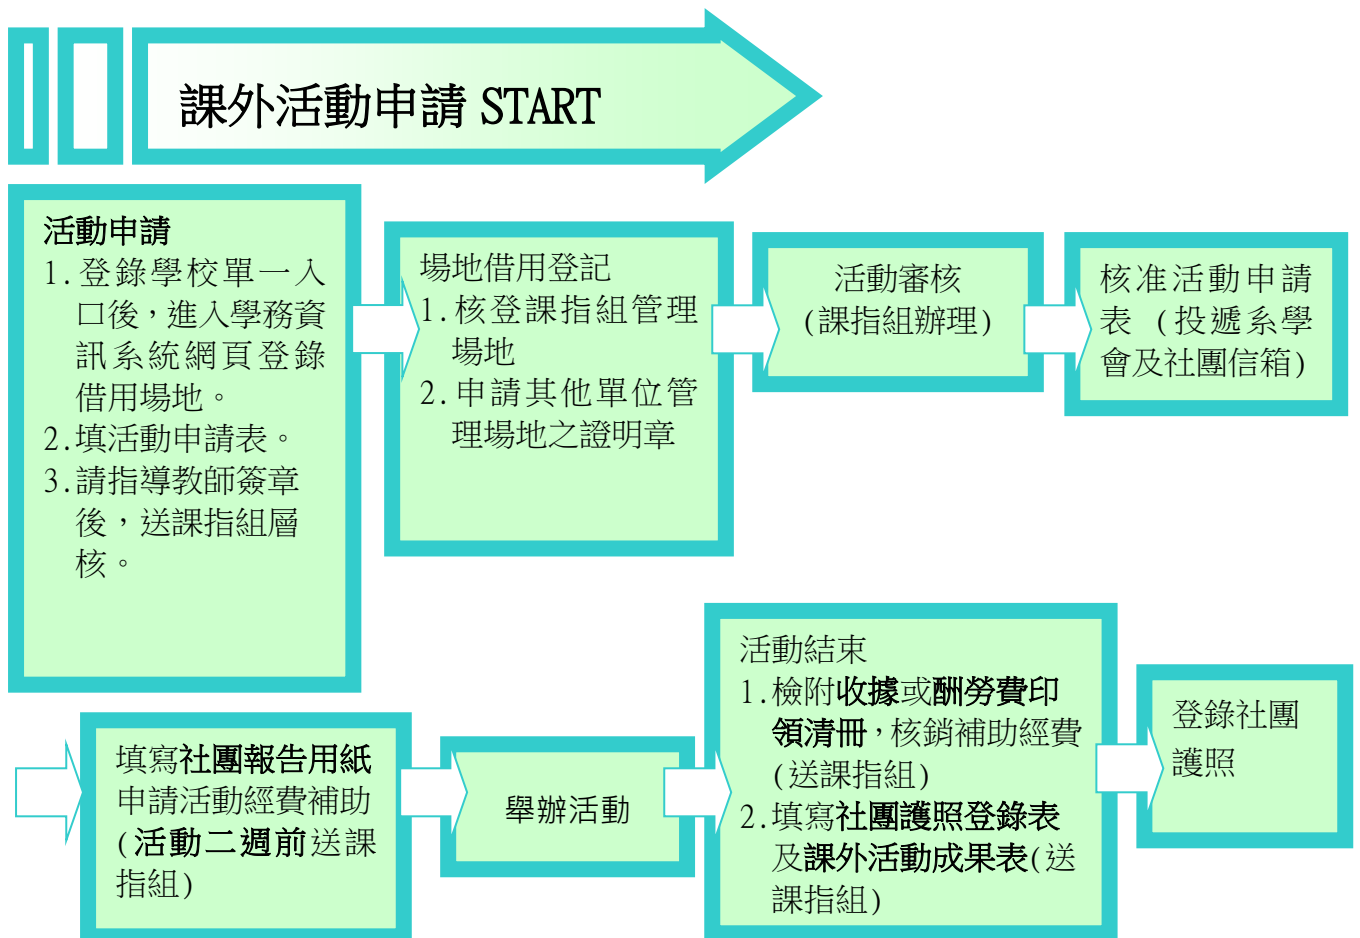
課外活動申請 START

活動申請
1. 登錄學校單一入口後，進入學務資訊系統網頁登錄借用場地。
2. 填活動申請表。
3. 請指導教師簽章後，送課指組層核。

場地借用登記
1. 核登課指組管理場地
2. 申請其他單位管理場地之證明章

活動審核
(課指組辦理)

核准活動申請表 (投遞系學會及社團信箱)

填寫社團報告用紙申請活動經費補助(活動二週前送課指組)

舉辦活動

活動結束
1. 檢附收據或酬勞費印領清冊，核銷補助經費(送課指組)
2. 填寫社團護照登錄表及課外活動成果表(送課指組)

登錄社團護照